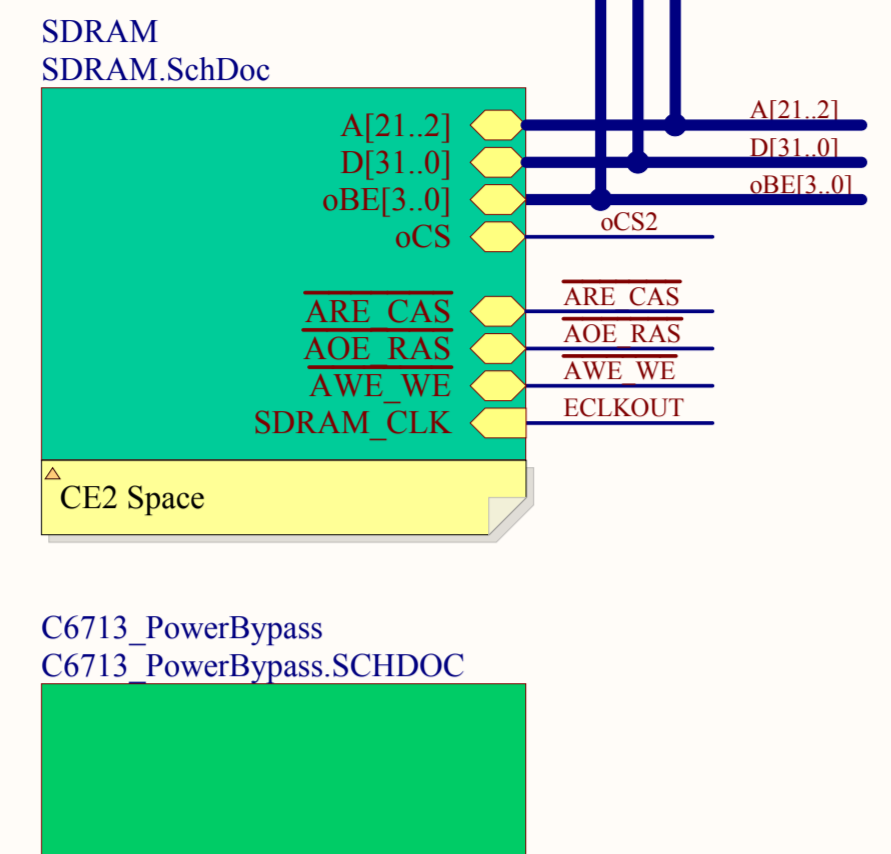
SDRAM
SDRAM.SchDoc

A[21..2]
D[31..0]
oBE[3..0]
oCS

$\overline{ARE\_CAS}$
$\overline{AOE\_RAS}$
$\overline{AWE\_WE}$
SDRAM_CLK

A[21..2]
D[31..0]
oBE[3..0]
oCS2

$\overline{ARE\_CAS}$
$\overline{AOE\_RAS}$
$\overline{AWE\_WE}$
ECLKOUT

CE2 Space

C6713_PowerBypass
C6713_PowerBypass.SCHDOC